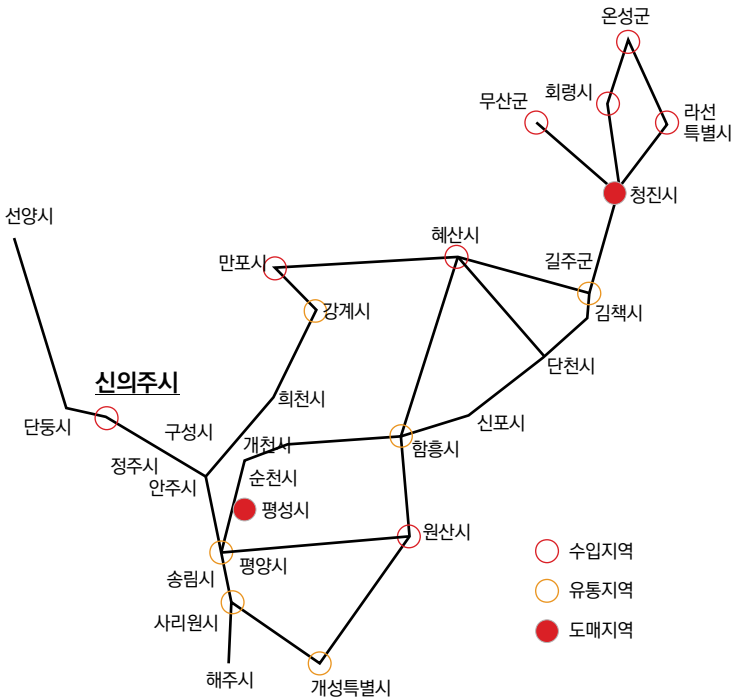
온성군
회령시
무산군
라선 특별시
청진시
선양시
혜산시
길주군
만포시
강계시
김책시
신의주시
단천시
희천시
신포시
단둥시
구성시
개천시
함흥시
정주시
안주시
순천시
평성시
원산시
수입지역
평양시
송림시
유통지역
사리원시
도매지역
해주시
개성특별시